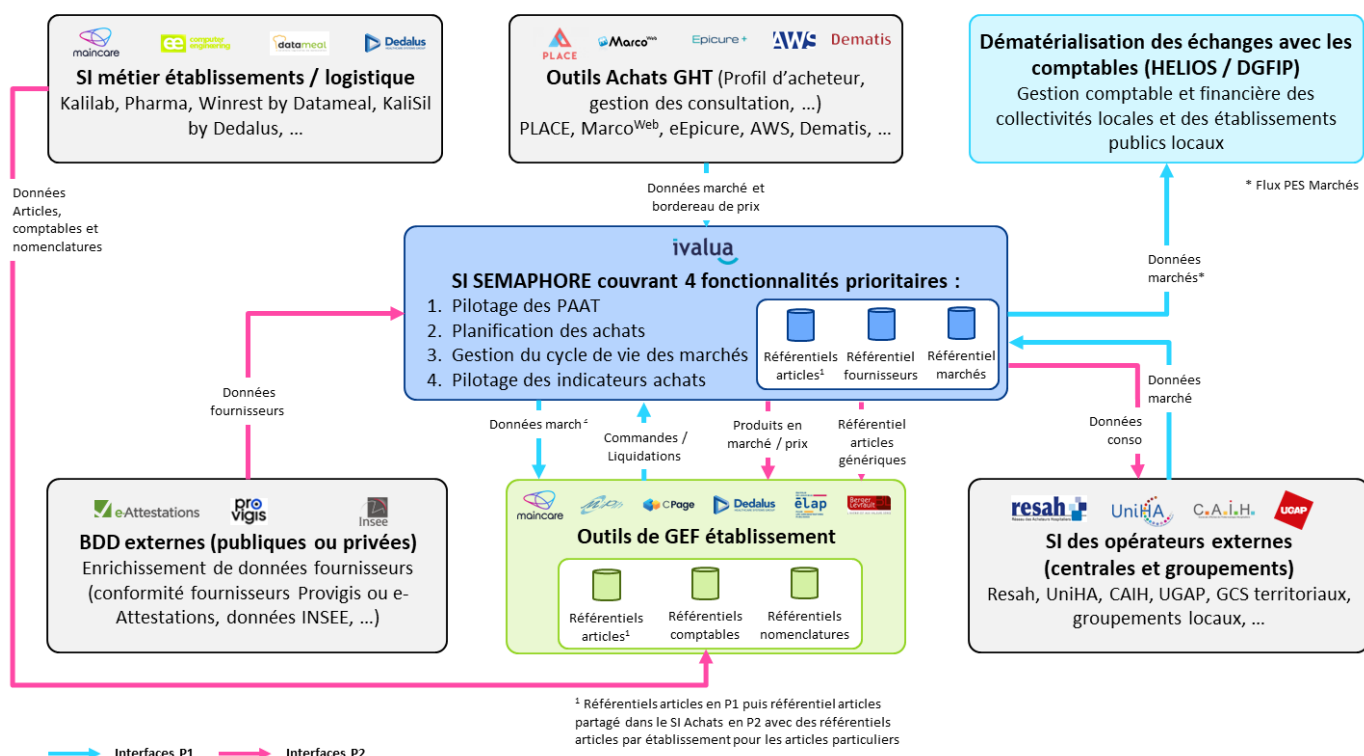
maincare computer engineering datameal Dedalus

SI métier établissements / logistique
Kalilab, Pharma, Winrest by Datameal, KaliSil by Dedalus, …

PLACE Marco Epicure+ AWS Dematis

Outils Achats GHT (Profil d'acheteur, gestion des consultation, …)
PLACE, Marco$^{Web}$, eEpicure, AWS, Dematis, …

Dématérialisation des échanges avec les comptables (HELIOS / DGFIP)
Gestion comptable et financière des collectivités locales et des établissements publics locaux

* Flux PES Marchés

Données Articles, comptables et nomenclatures

Données marché et bordereau de prix

ivalua
SI SEMAPHORE couvrant 4 fonctionnalités prioritaires :
1. Pilotage des PAAT
2. Planification des achats
3. Gestion du cycle de vie des marchés
4. Pilotage des indicateurs achats

Référentiels articles$^1$
Référentiel fournisseurs
Référentiel marchés

Données marchés*

Données fournisseurs

Données marché

Données conso

Données march $^2$

Commandes / Liquidations

Produits en marché / prix

Référentiel articles génériques

eAttestations provigis Insee

BDD externes (publiques ou privées)
Enrichissement de données fournisseurs (conformité fournisseurs Provigis ou e-Attestations, données INSEE, …)

maincare CPage Dedalus eLap Berger Levrault

Outils de GEF établissement

Référentiels articles$^1$
Référentiels comptables
Référentiels nomenclatures

resah UniHA C.A.I.H. UGAP

SI des opérateurs externes (centrales et groupements)
Resah, UniHA, CAIH, UGAP, GCS territoriaux, groupements locaux, …

$^1$ Référentiels articles en P1 puis référentiel articles partagé dans le SI Achats en P2 avec des référentiels articles par établissement pour les articles particuliers

Interfaces P1   Interfaces P2